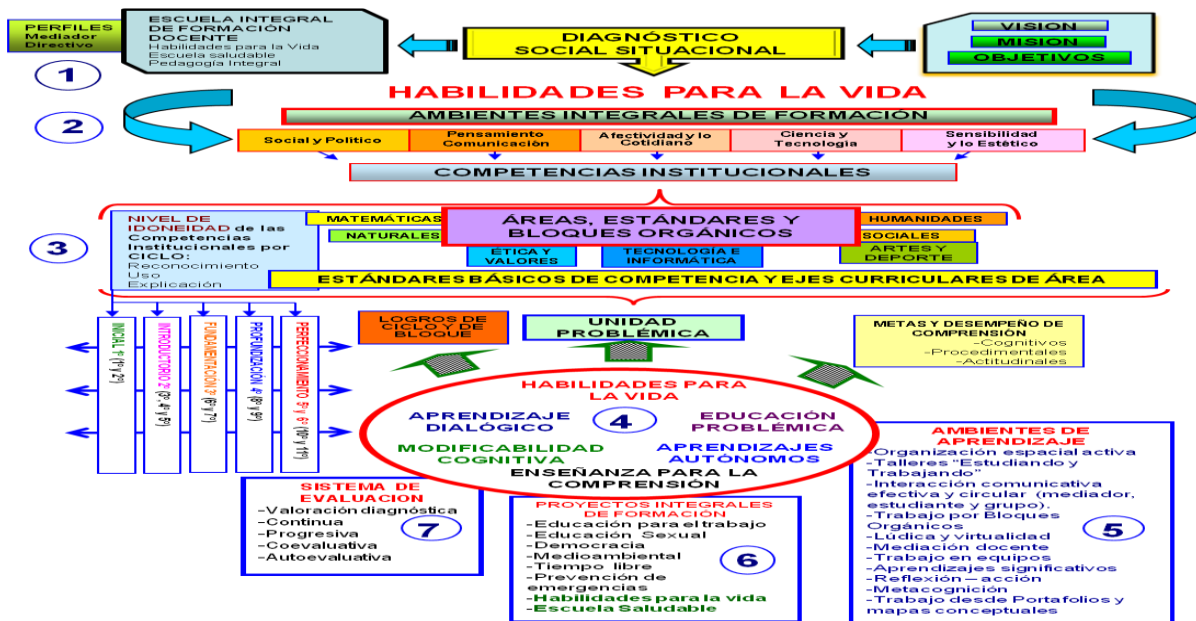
PERFILES
Mediador
Directivo

ESCUELA INTEGRAL DE FORMACIÓN DOCENTE
Habilidades para la Vida
Escuela saludable
Pedagogía Integral

DIAGNÓSTICO SOCIAL SITUACIONAL

VISION
MISION
OBJETIVOS

1

HABILIDADES PARA LA VIDA

2

AMBIENTES INTEGRALES DE FORMACIÓN

Social y Político
Pensamiento Comunicación
Afectividad y lo Cotidiano
Ciencia y Tecnología
Sensibilidad y lo Estético

COMPETENCIAS INSTITUCIONALES

3

NIVEL DE IDONEIDAD de las Competencias Institucionales por CICLO:
Reconocimiento
Uso
Explicación

MATEMÁTICAS
NATURALES
ÁREAS, ESTÁNDARES Y BLOQUES ORGÁNICOS
HUMANIDADES
SOCIALES
ÉTICA Y VALORES
TECNOLOGÍA E INFORMÁTICA
ARTES Y DEPORTE

ESTÁNDARES BÁSICOS DE COMPETENCIA Y EJES CURRICULARES DE ÁREA

INICIAL 1º (1º y 2º)
INTRODUCTORIO 2º (3º y 4º y 5º)
FUNDAMENTACIÓN 3º (6º y 7º)
PROFUNDIZACIÓN 4º (8º y 9º)
PERFECCIONAMIENTO 5º y 6º (10º y 11º)

LOGROS DE CICLO Y DE BLOQUE

UNIDAD PROBLÉMICA

METAS Y DESEMPEÑO DE COMPRENSIÓN
-Cognitivos
-Procedimentales
-Actitudinales

HABILIDADES PARA LA VIDA
APRENDIZAJE DIALÓGICO
4
EDUCACIÓN PROBLÉMICA
MODIFICABILIDAD COGNITIVA
APRENDIZAJES AUTÓNOMOS
ENSEÑANZA PARA LA COMPRENSIÓN

SISTEMA DE EVALUACION
-Valoración diagnóstica
-Continua
-Progresiva
-Coevaluativa
-Autoevaluativa
7

PROYECTOS INTEGRALES DE FORMACIÓN
-Educación para el trabajo
-Educación Sexual
-Democracia
-Medioambiental
-Tiempo libre
-Prevención de emergencias
-Habilidades para la vida
-Escuela Saludable
6

AMBIENTES DE APRENDIZAJE
-Organización espacial activa
-Talleres "Estudiando y Trabajando"
-Interacción comunicativa efectiva y circular (mediador, estudiante y grupo).
-Trabajo por Bloques Orgánicos
-Lúdica y virtualidad
-Mediación docente
-Trabajo en equipos
-Aprendizajes significativos
-Reflexión – acción
-Metacognición
-Trabajo desde Portafolios y mapas conceptuales
5